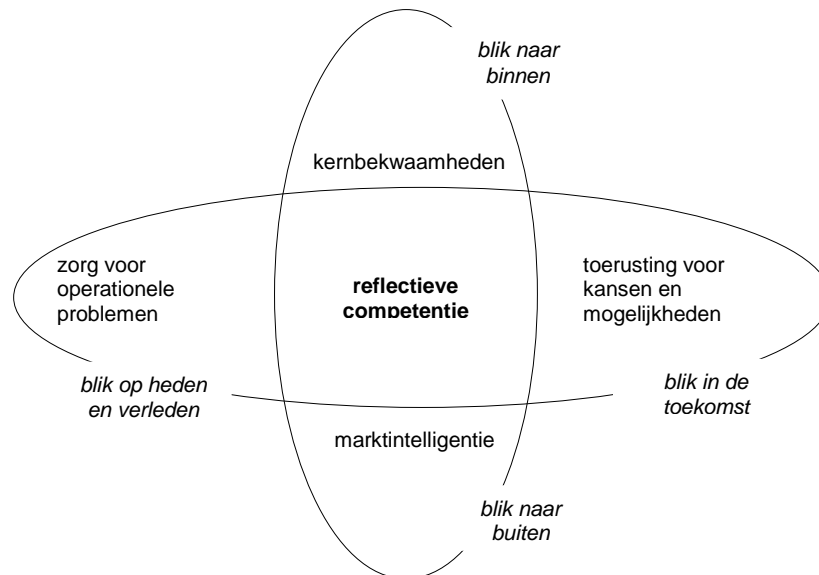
blik naar binnen

kernbekwaamheden

zorg voor operationele problemen

**reflectieve competentie**

toerusting voor kansen en mogelijkheden

blik op heden en verleden

blik in de toekomst

marktintelligentie

blik naar buiten